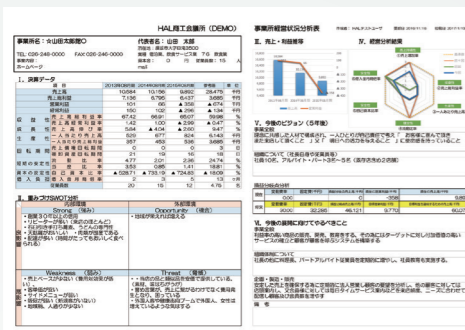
HAL翔工務店（DEMO）

事業所名：☆山田太郎○
TEL：026-246-0000　FAX：026-246-0000
E-mail：
ホームページ

代表者名：山田　太郎
所在地：
mail

I．決算データ

II．強み・弱み（SWOT分析）
Strong（強み）
Opportunity（機会）
Weakness（弱み）
Threat（脅威）

事業所経営状況分析表

II．売上・利益推移
IV．経営分析総覧

V．今後のビジョン（5年後）

VI．今後の展開に対応すべきこと
事業全般

VII．